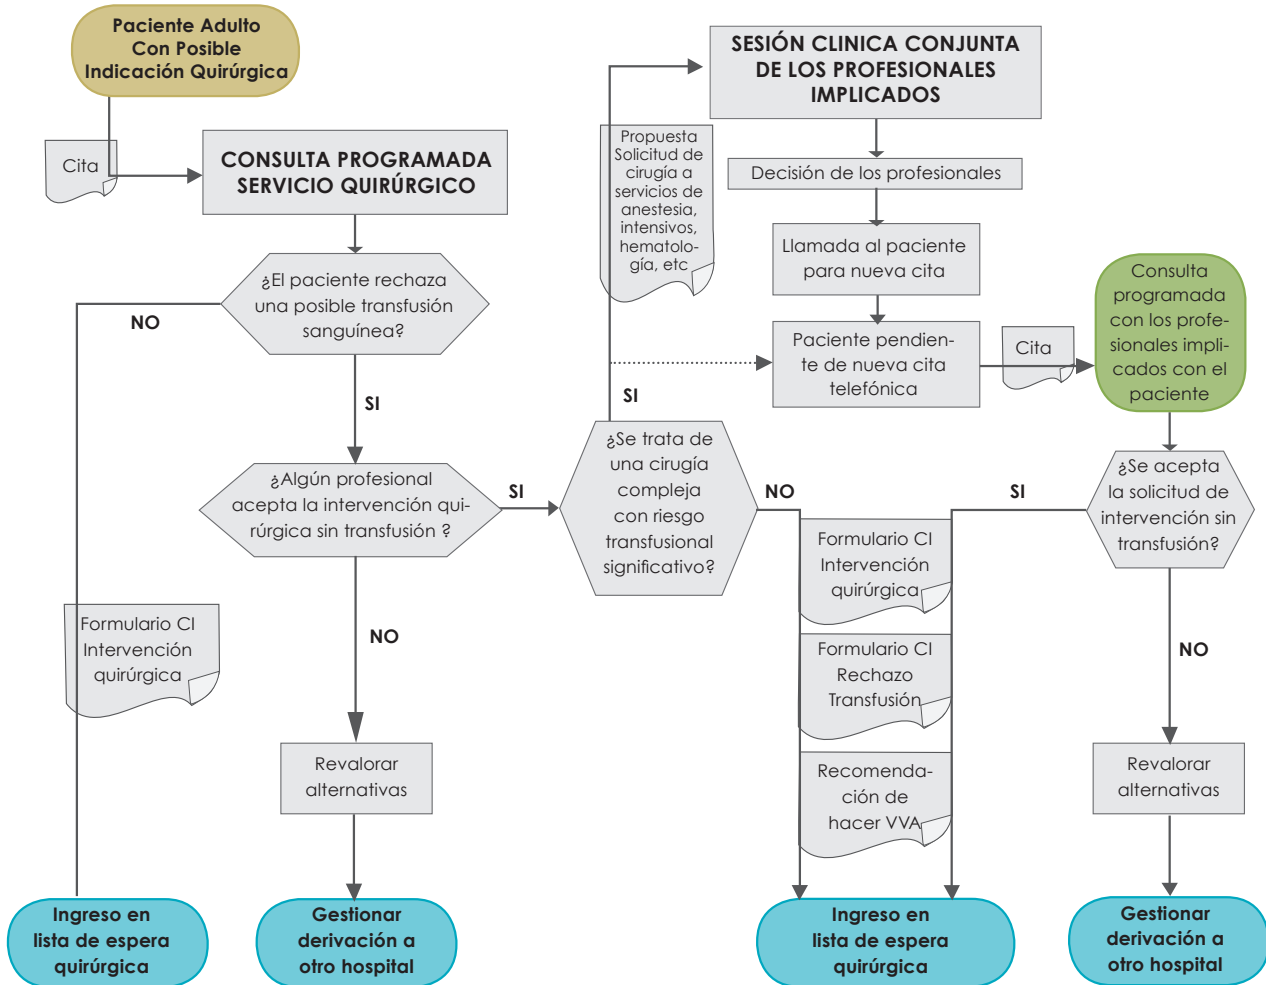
Paciente Adulto Con Posible Indicación Quirúrgica

Cita

CONSULTA PROGRAMADA SERVICIO QUIRÚRGICO

¿El paciente rechaza una posible transfusión sanguínea?

NO

SI

¿Algún profesional acepta la intervención quirúrgica sin transfusión ?

NO

Formulario CI Intervención quirúrgica

Revalorar alternativas

Ingreso en lista de espera quirúrgica

Gestionar derivación a otro hospital

SI

Propuesta Solicitud de cirugía a servicios de anestesia, intensivos, hematología, etc

SI

¿Se trata de una cirugía compleja con riesgo transfusional significativo?

NO

SESIÓN CLINICA CONJUNTA DE LOS PROFESIONALES IMPLICADOS

Decisión de los profesionales

Llamada al paciente para nueva cita

Paciente pendiente de nueva cita telefónica

Cita

Consulta programada con los profesionales implicados con el paciente

¿Se acepta la solicitud de intervención sin transfusión?

SI

NO

Formulario CI Intervención quirúrgica

Formulario CI Rechazo Transfusión

Recomendación de hacer VVA

Revalorar alternativas

Ingreso en lista de espera quirúrgica

Gestionar derivación a otro hospital